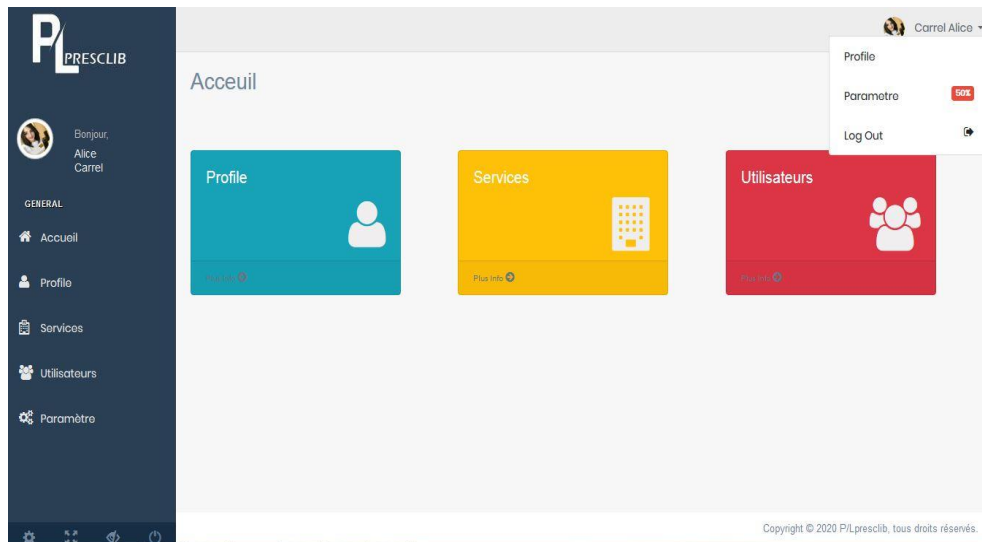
PL PRESCLIB

Bonjour,
Alice Carrel

GENERAL

Accueil

Profile

Services

Utilisateurs

Paramètre

Carrel Alice

Profile

Parametre 50%

Log Out

Acceuil

Profile

Plus Info

Services

Plus Info

Utilisateurs

Plus Info

Copyright © 2020 P/Lpresclib, tous droits réservés.